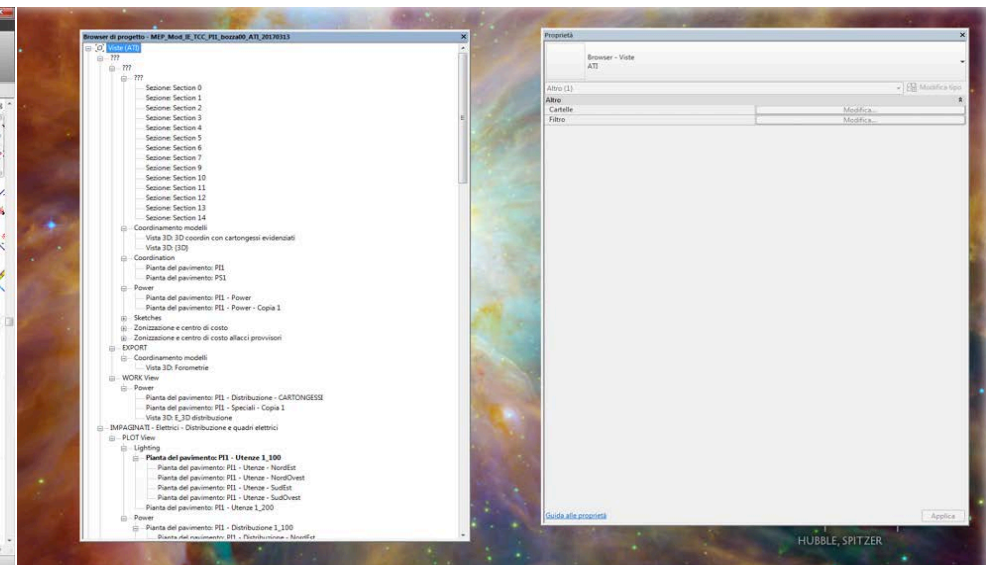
Browser di progetto - MEP_Mod_IE_TCC_PI1_bozza00_ATI_20170313

Viste (ATI)
???
???
???
Sezione: Section 0
Sezione: Section 1
Sezione: Section 2
Sezione: Section 3
Sezione: Section 4
Sezione: Section 5
Sezione: Section 6
Sezione: Section 7
Sezione: Section 9
Sezione: Section 10
Sezione: Section 11
Sezione: Section 12
Sezione: Section 13
Sezione: Section 14
Coordinamento modelli
Vista 3D: 3D coordin con cartongessi evidenziati
Vista 3D: {3D}
Coordination
Pianta del pavimento: PI1
Pianta del pavimento: PS1
Power
Pianta del pavimento: PI1 - Power
Pianta del pavimento: PI1 - Power - Copia 1
Sketches
Zonizzazione e centro di costo
Zonizzazione e centro di costo allacci provvisori
EXPORT
Coordinamento modelli
Vista 3D: Forometrie
WORK View
Power
Pianta del pavimento: PI1 - Distribuzione - CARTONGESSI
Pianta del pavimento: PI1 - Speciali - Copia 1
Vista 3D: E_3D distribuzione
IMPAGINATI - Elettrici - Distribuzione e quadri elettrici
PLOT View
Lighting
Pianta del pavimento: PI1 - Utenze 1_100
Pianta del pavimento: PI1 - Utenze - NordEst
Pianta del pavimento: PI1 - Utenze - NordOvest
Pianta del pavimento: PI1 - Utenze - SudEst
Pianta del pavimento: PI1 - Utenze - SudOvest
Pianta del pavimento: PI1 - Utenze 1_200
Power
Pianta del pavimento: PI1 - Distribuzione 1_100
Pianta del pavimento: PI1 - Distribuzione - NordEst

Proprietà
Browser - Viste
ATI
Altro (1)
Modifica tipo
Altro
Cartelle | Modifica...
Filtro | Modifica...
Guida alle proprietà
Applica

HUBBLE, SPITZER